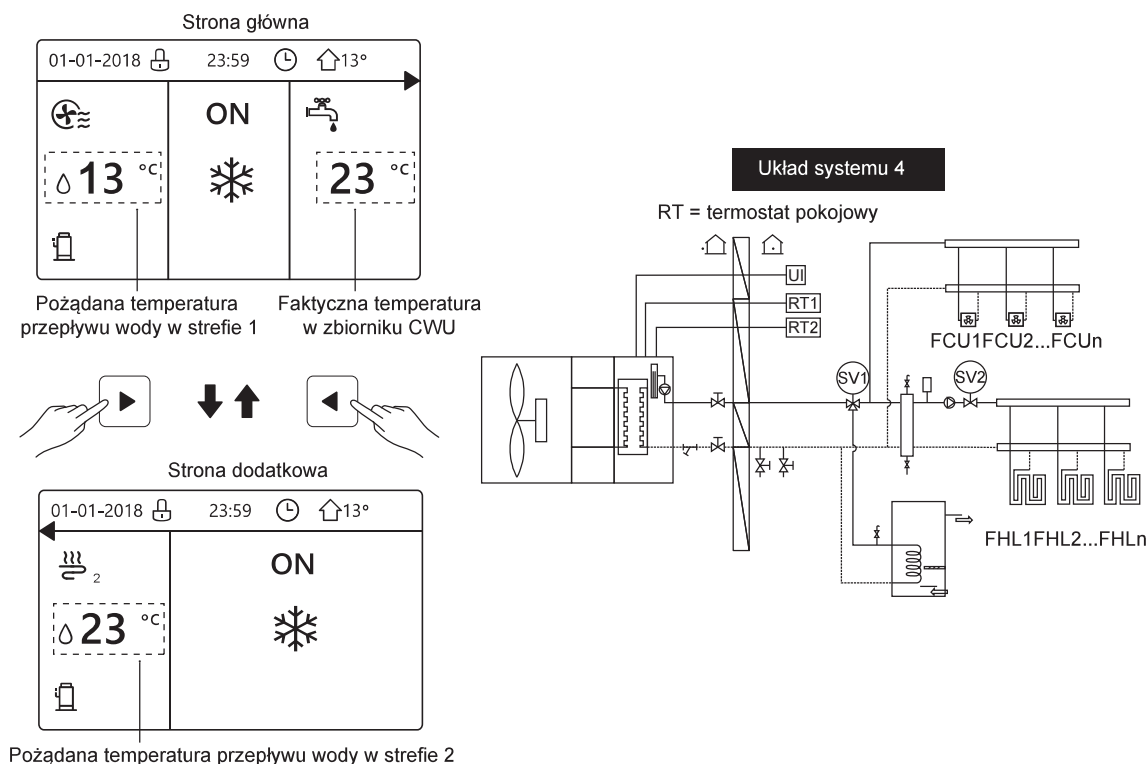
Strona główna

01-01-2018 23:59 13°

ON

13 °C

23 °C

Pożądana temperatura przepływu wody w strefie 1

Faktyczna temperatura w zbiorniku CWU

Strona dodatkowa

01-01-2018 23:59 13°

2

ON

23 °C

Pożądana temperatura przepływu wody w strefie 2

Układ systemu 4

RT = termostat pokojowy

UI

RT1

RT2

SV1

SV2

FCU1FCU2...FCUn

FHL1FHL2...FHLn